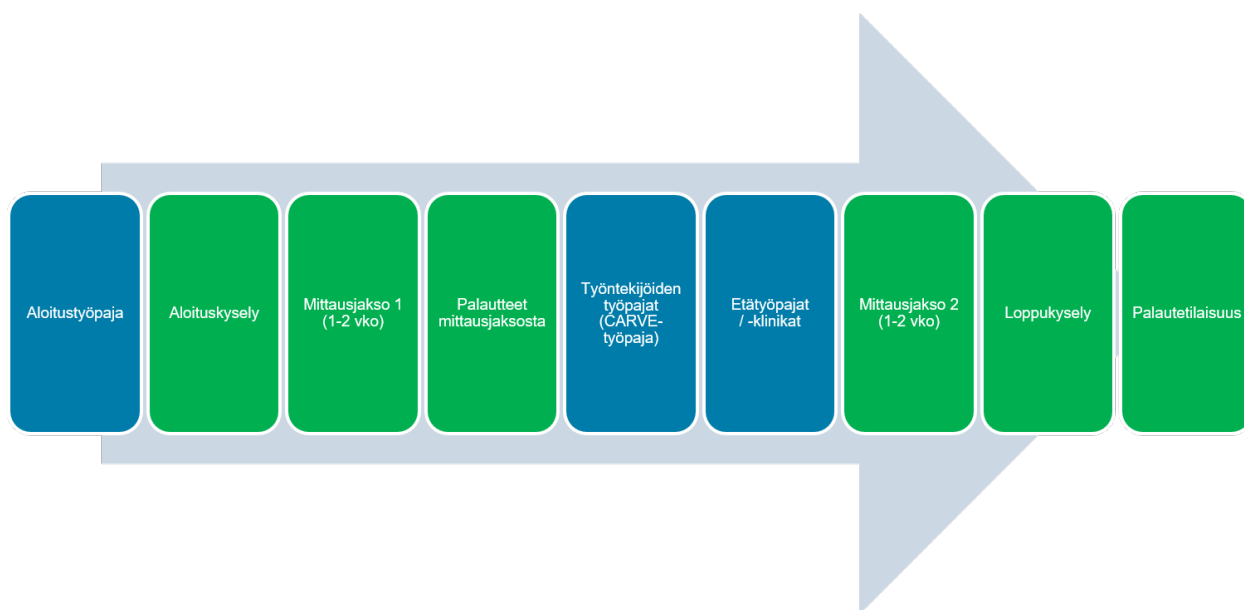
Aloitustyöpaja

Aloituskysely

Mittausjakso 1 (1-2 vko)

Palautteet mittausjaksosta

Työntekijöiden työpajat (CARVE-työpaja)

Etätyöpajat / -klinikat

Mittausjakso 2 (1-2 vko)

Loppukysely

Palautetilaisuus